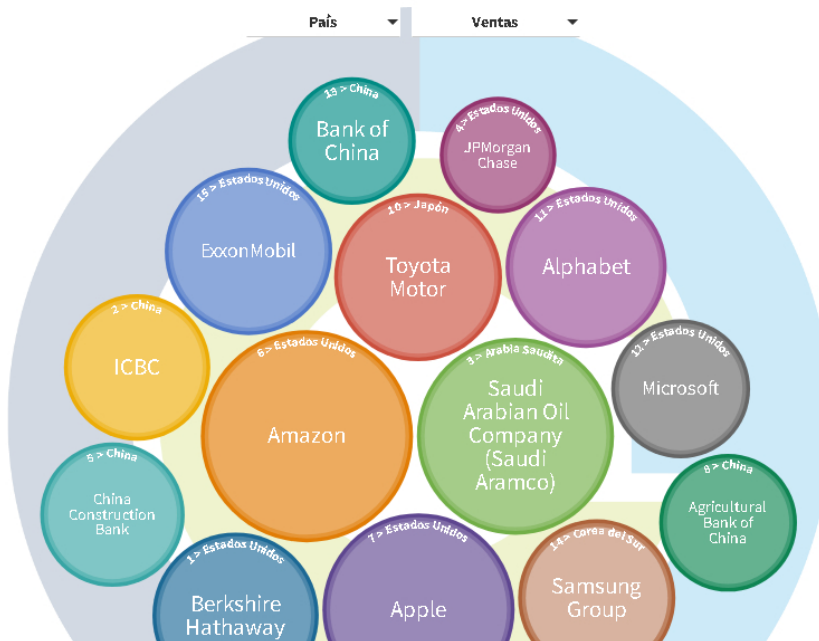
País
Ventas

13 > China
Bank of China

4 > Estados Unidos
JPMorgan Chase

15 > Estados Unidos
ExxonMobil

10 > Japón
Toyota Motor

11 > Estados Unidos
Alphabet

2 > China
ICBC

6 > Estados Unidos
Amazon

3 > Arabia Saudita
Saudi Arabian Oil Company (Saudi Aramco)

12 > Estados Unidos
Microsoft

5 > China
China Construction Bank

8 > China
Agricultural Bank of China

1 > Estados Unidos
Berkshire Hathaway

7 > Estados Unidos
Apple

14 > Corea del Sur
Samsung Group